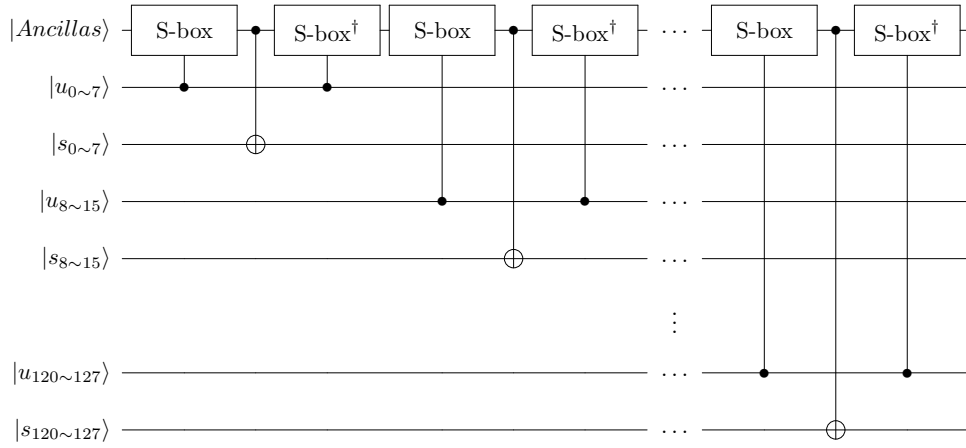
$|Ancillas\rangle$
S-box
S-box$^\dagger$
S-box
S-box$^\dagger$
$\cdots$
S-box
S-box$^\dagger$

$|u_{0\sim7}\rangle$ $\cdots$

$|s_{0\sim7}\rangle$ $\cdots$

$|u_{8\sim15}\rangle$ $\cdots$

$|s_{8\sim15}\rangle$ $\cdots$

$\vdots$

$|u_{120\sim127}\rangle$ $\cdots$

$|s_{120\sim127}\rangle$ $\cdots$